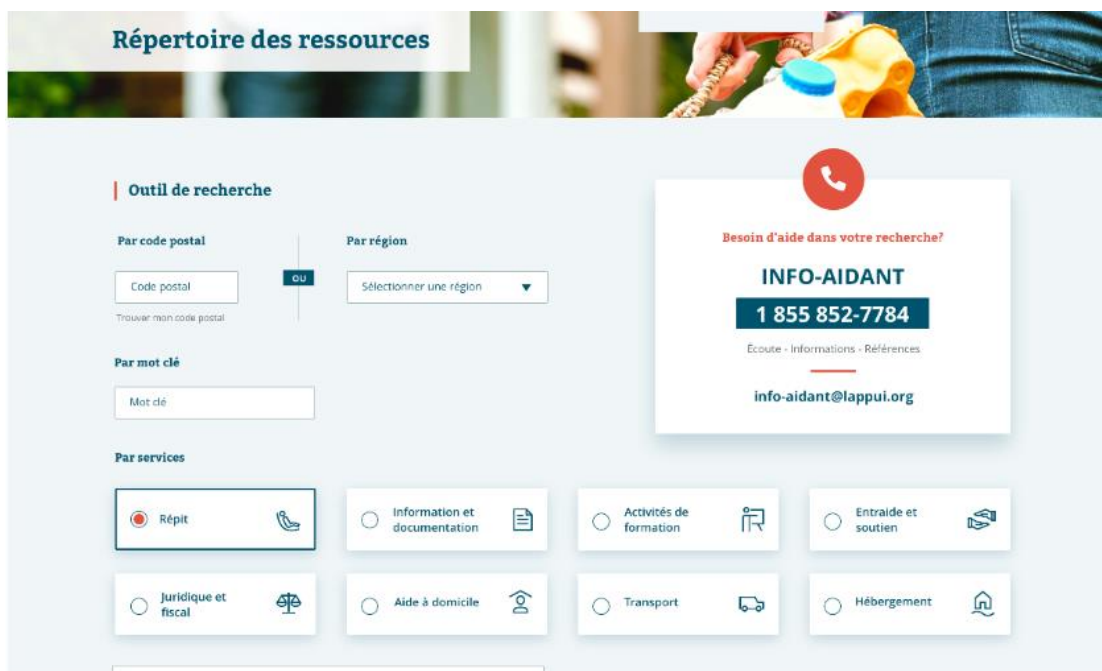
Répertoire des ressources

Outil de recherche

Par code postal

Code postal

Trouver mon code postal

OU

Par région

Sélectionner une région

Par mot clé

Mot clé

Besoin d'aide dans votre recherche?

INFO-AIDANT

1 855 852-7784

Écoute - Informations - Références

info-aidant@lappui.org

Par services

Répit

Information et documentation

Activités de formation

Entraide et soutien

Juridique et fiscal

Aide à domicile

Transport

Hébergement